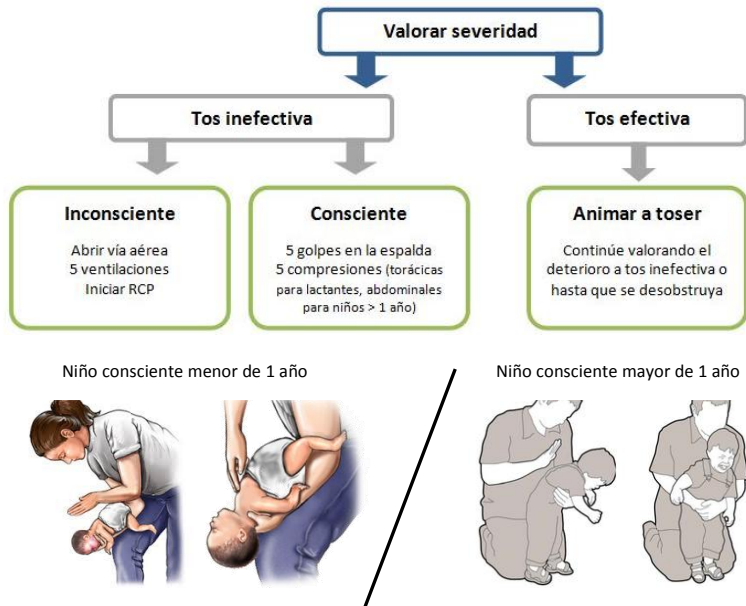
Valorar severidad

Tos inefectiva

Tos efectiva

Inconsciente

Abrir vía aérea
5 ventilaciones
Iniciar RCP

Consciente

5 golpes en la espalda
5 compresiones (torácicas para lactantes, abdominales para niños > 1 año)

Animar a toser

Continúe valorando el deterioro a tos inefectiva o hasta que se desobstruya

Niño consciente menor de 1 año

Niño consciente mayor de 1 año